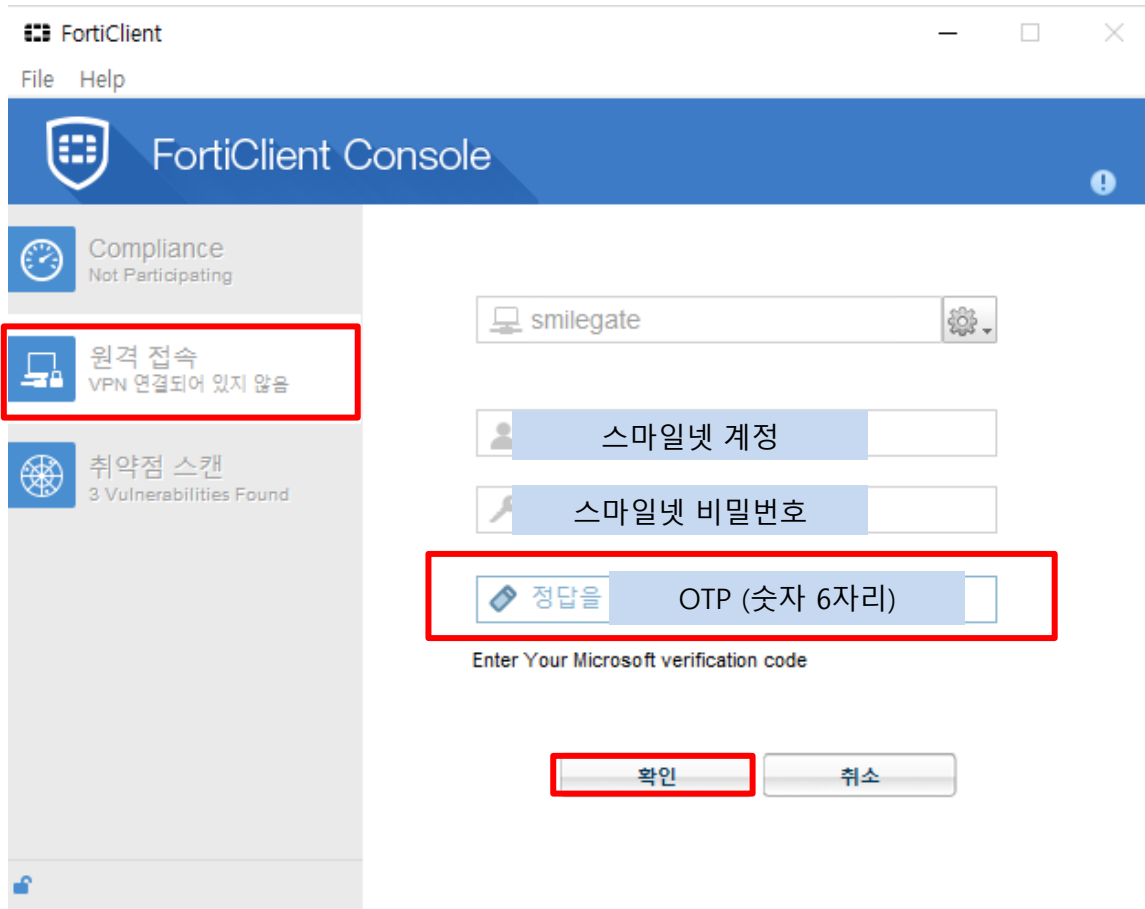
FortiClient

File Help

FortiClient Console

Compliance
Not Participating

원격 접속
VPN 연결되어 있지 않음

취약점 스캔
3 Vulnerabilities Found

smilegate

스마일넷 계정

스마일넷 비밀번호

정답을

OTP (숫자 6자리)

Enter Your Microsoft verification code

확인

취소